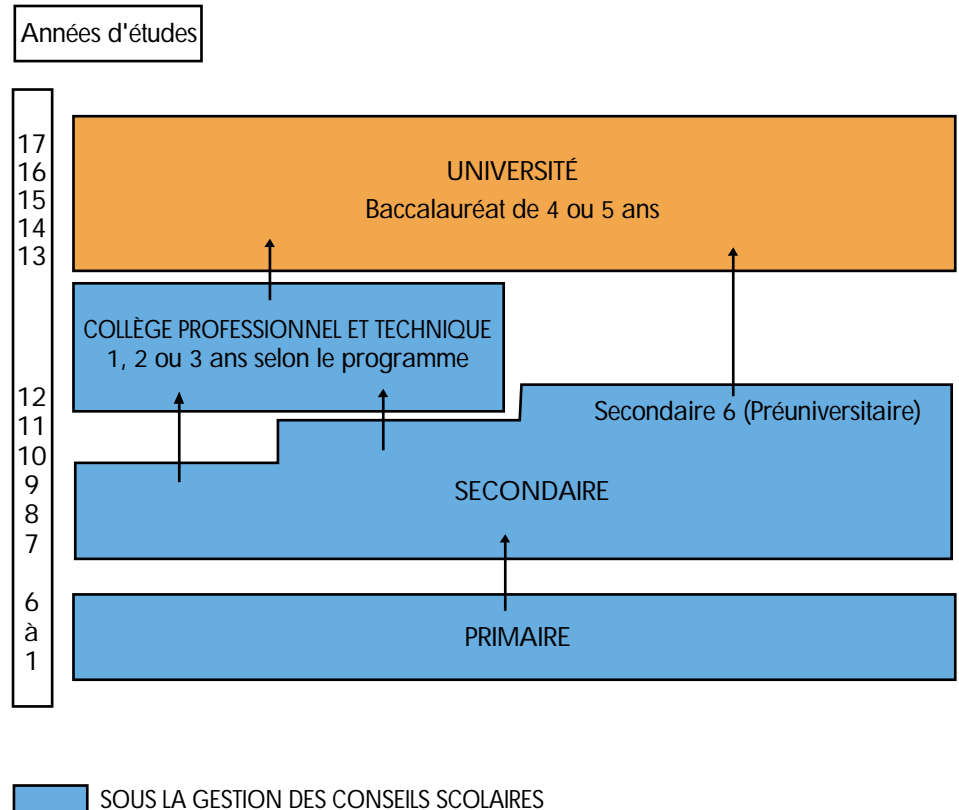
Années d'études

17
16
15
14
13

UNIVERSITÉ
Baccalauréat de 4 ou 5 ans

COLLÈGE PROFESSIONNEL ET TECHNIQUE
1, 2 ou 3 ans selon le programme

12
11
10
9
8
7

Secondaire 6 (Préuniversitaire)

SECONDAIRE

6
à
1

PRIMAIRE

SOUS LA GESTION DES CONSEILS SCOLAIRES